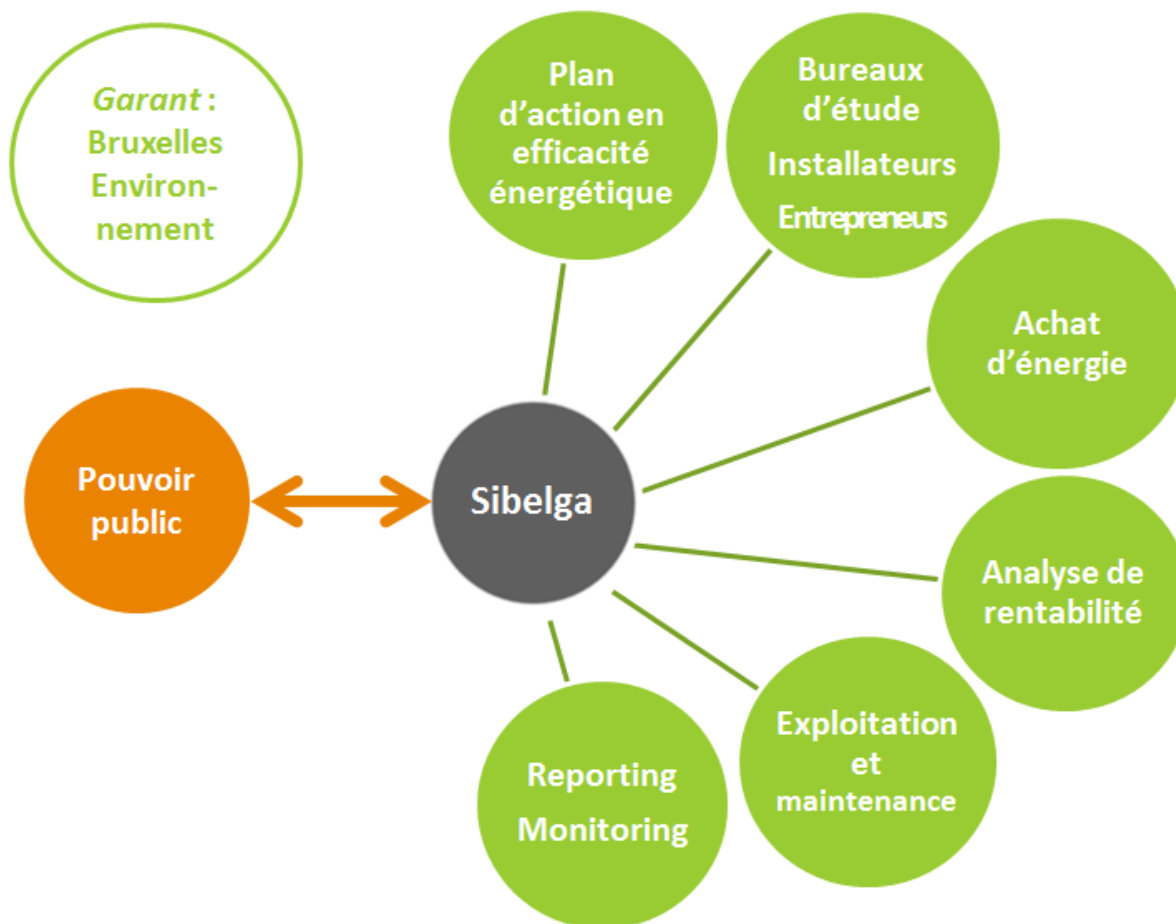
Garant : Bruxelles Environnement

Plan d'action en efficacité énergétique

Bureaux d'étude
Installateurs
Entrepreneurs

Achat d'énergie

Pouvoir public

Sibelga

Analyse de rentabilité

Exploitation et maintenance

Reporting
Monitoring